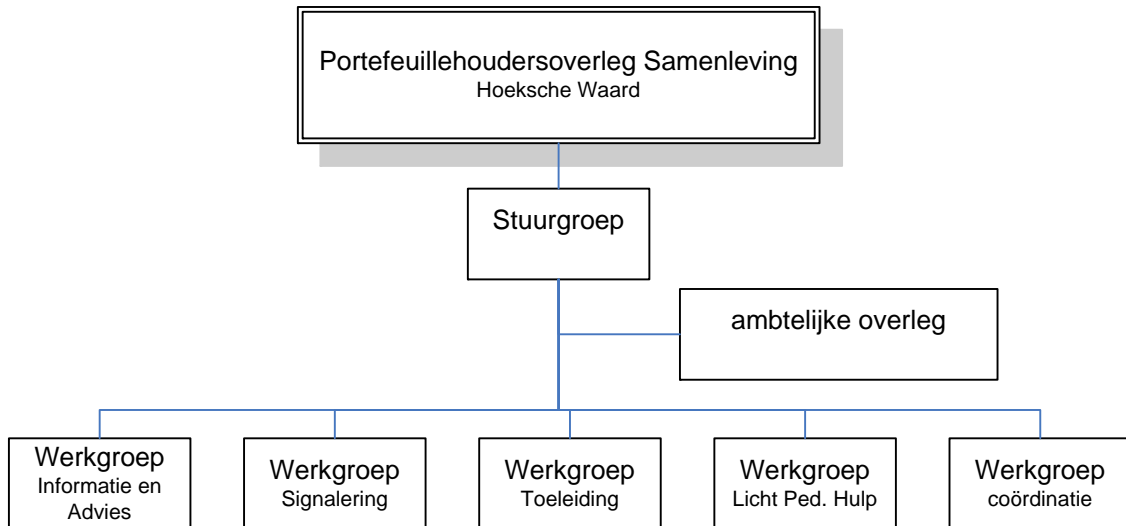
Portefeuillehoudersoverleg Samenleving
Hoeksche Waard

Stuurgroep

ambtelijke overleg

Werkgroep
Informatie en Advies

Werkgroep
Signalering

Werkgroep
Toeleiding

Werkgroep
Licht Ped. Hulp

Werkgroep
coördinatie